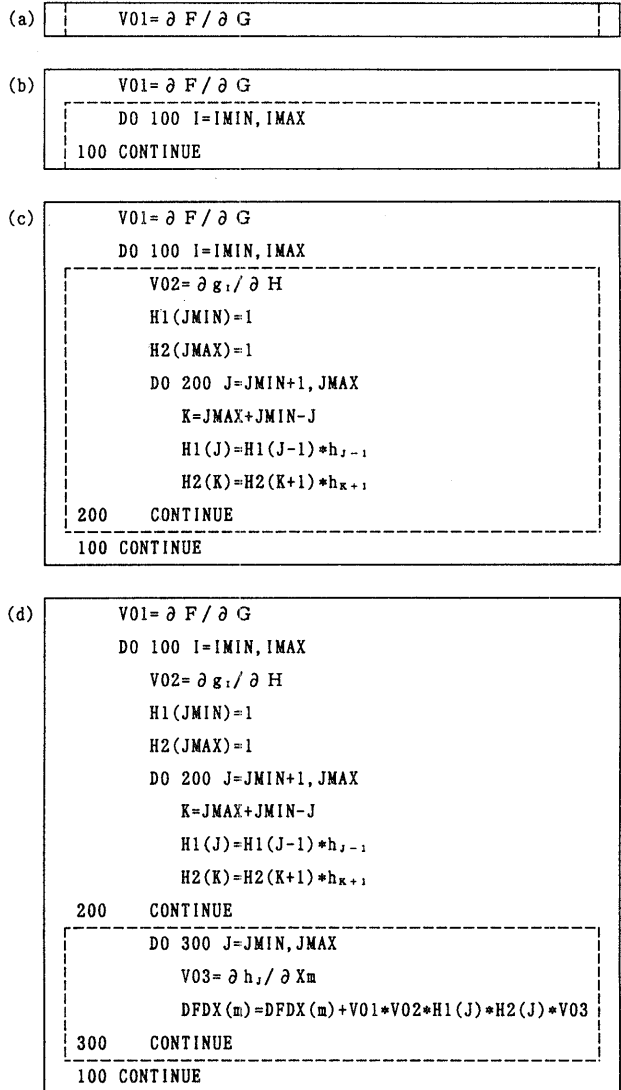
(a)
V01= $\partial F / \partial G$

(b)
V01= $\partial F / \partial G$
DO 100 I=IMIN, IMAX
100 CONTINUE

(c)
V01= $\partial F / \partial G$
DO 100 I=IMIN, IMAX
V02= $\partial g_I / \partial H$
H1(JMIN)=1
H2(JMAX)=1
DO 200 J=JMIN+1, JMAX
K=JMAX+JMIN-J
H1(J)=H1(J-1)*$h_{J-1}$
H2(K)=H2(K+1)*$h_{K+1}$
200 CONTINUE
100 CONTINUE

(d)
V01= $\partial F / \partial G$
DO 100 I=IMIN, IMAX
V02= $\partial g_I / \partial H$
H1(JMIN)=1
H2(JMAX)=1
DO 200 J=JMIN+1, JMAX
K=JMAX+JMIN-J
H1(J)=H1(J-1)*$h_{J-1}$
H2(K)=H2(K+1)*$h_{K+1}$
200 CONTINUE
DO 300 J=JMIN, JMAX
V03= $\partial h_J / \partial Xm$
DFDX(m)=DFDX(m)+V01*V02*H1(J)*H2(J)*V03
300 CONTINUE
100 CONTINUE